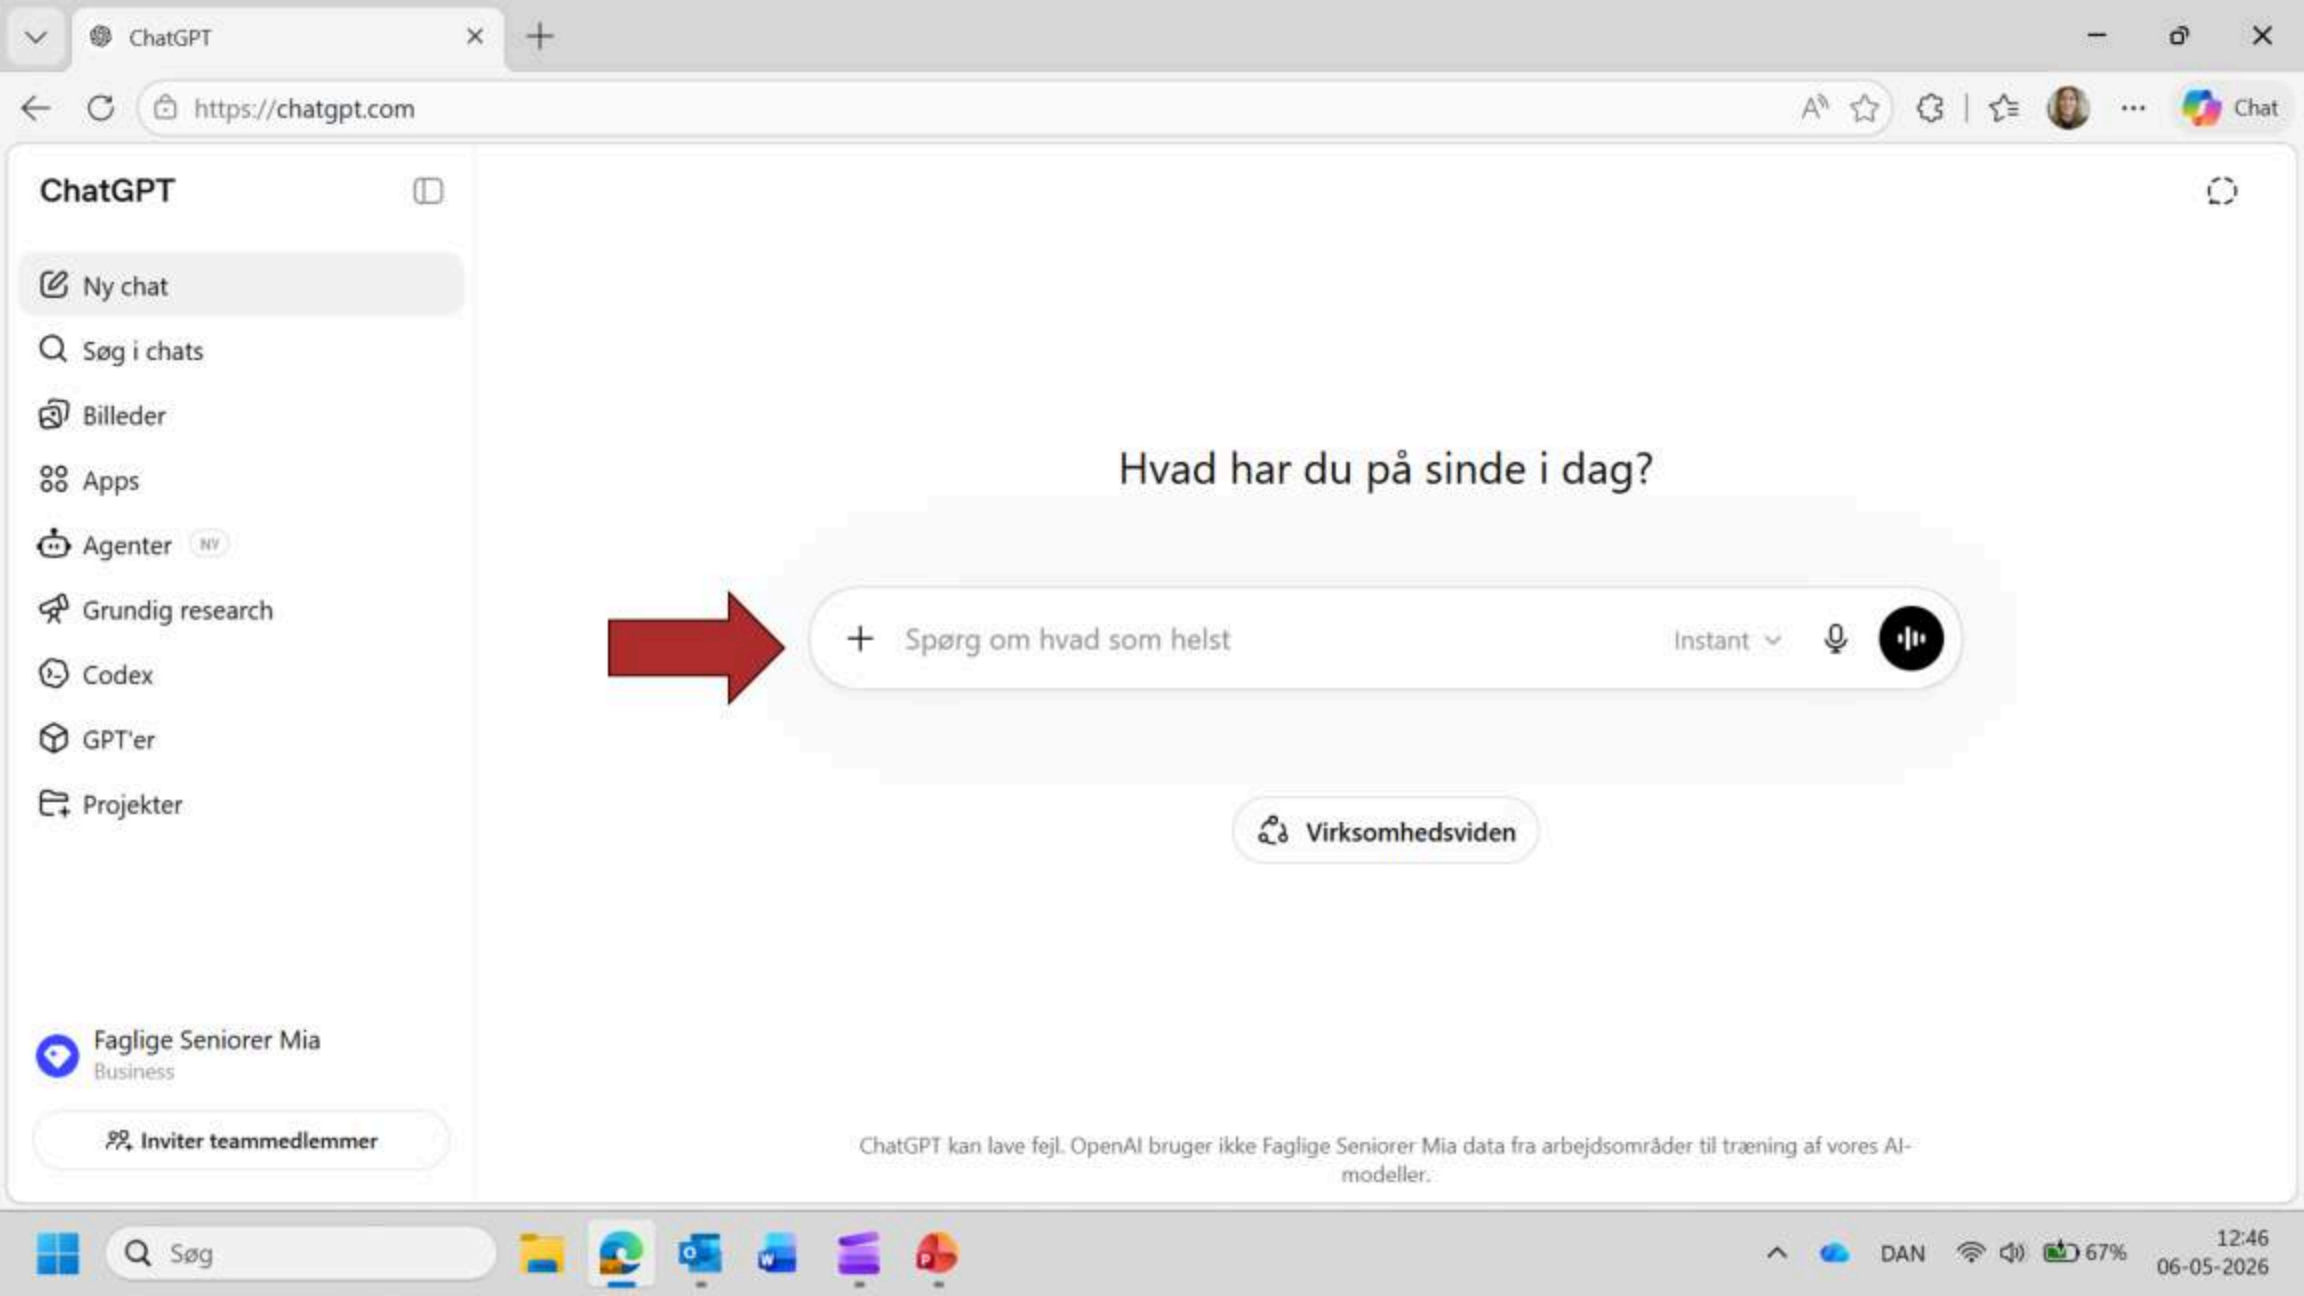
ChatGPT

https://chatgpt.com

Chat

ChatGPT

Ny chat

Søg i chats

Billeder

Apps

Agenter NY

Grundig research

Codex

GPT'er

Projekter

Faglige Seniorer Mia
Business

Inviter teammedlemmer

Hvad har du på sinde i dag?

+ Spørg om hvad som helst Instant

Virksomhedsviden

ChatGPT kan lave fejl. OpenAI bruger ikke Faglige Seniorer Mia data fra arbejdsområder til træning af vores AI-modeller.

Søg

DAN 67% 12:46 06-05-2026